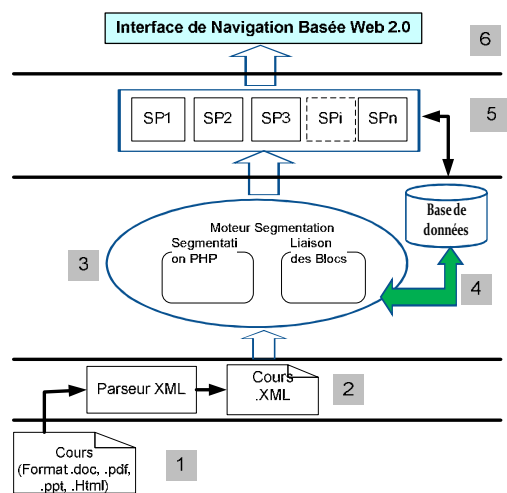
Interface de Navigation Basée Web 2.0

6

SP1 SP2 SP3 SPi SPn

5

Base de données

Moteur Segmentation

Segmentation PHP

Liaison des Blocs

3

4

Parseur XML

Cours .XML

2

Cours (Format.doc, .pdf, .ppt, .Html)

1